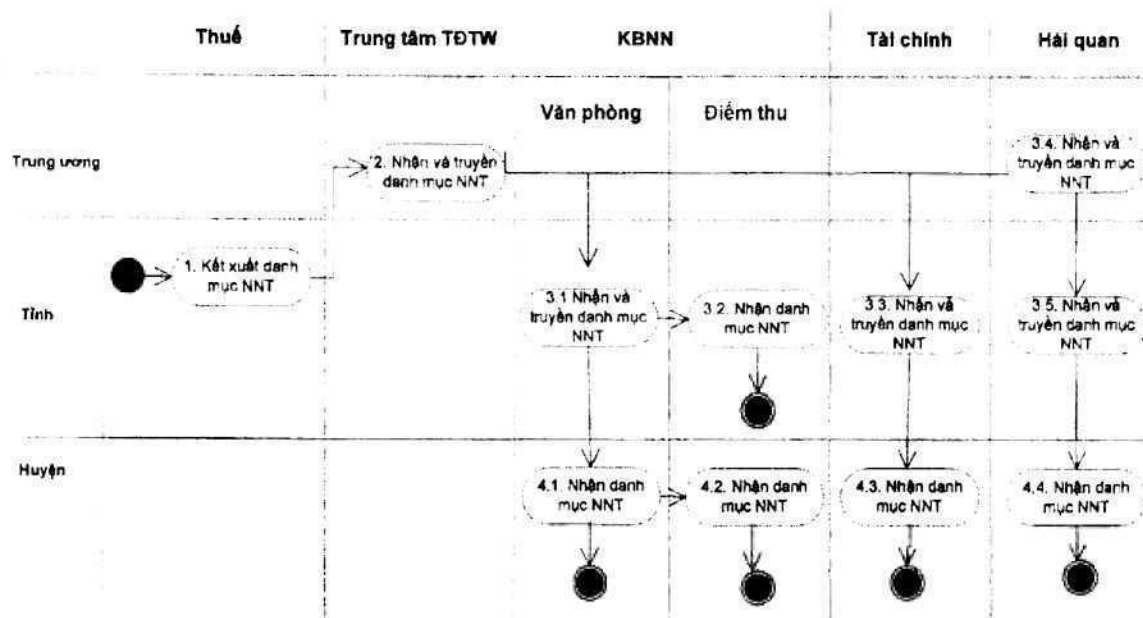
Thuế

Trung tâm TĐTW

KBNN

Tài chính

Hải quan

Văn phòng

Điểm thu

Trung ương

2. Nhận và truyền danh mục NNT

3.4. Nhận và truyền danh mục NNT

1. Kết xuất danh mục NNT

Tỉnh

3.1 Nhận và truyền danh mục NNT

3.2. Nhận danh mục NNT

3.3. Nhận và truyền danh mục NNT

3.5. Nhận và truyền danh mục NNT

Huyện

4.1. Nhận danh mục NNT

4.2. Nhận danh mục NNT

4.3. Nhận danh mục NNT

4.4. Nhận danh mục NNT